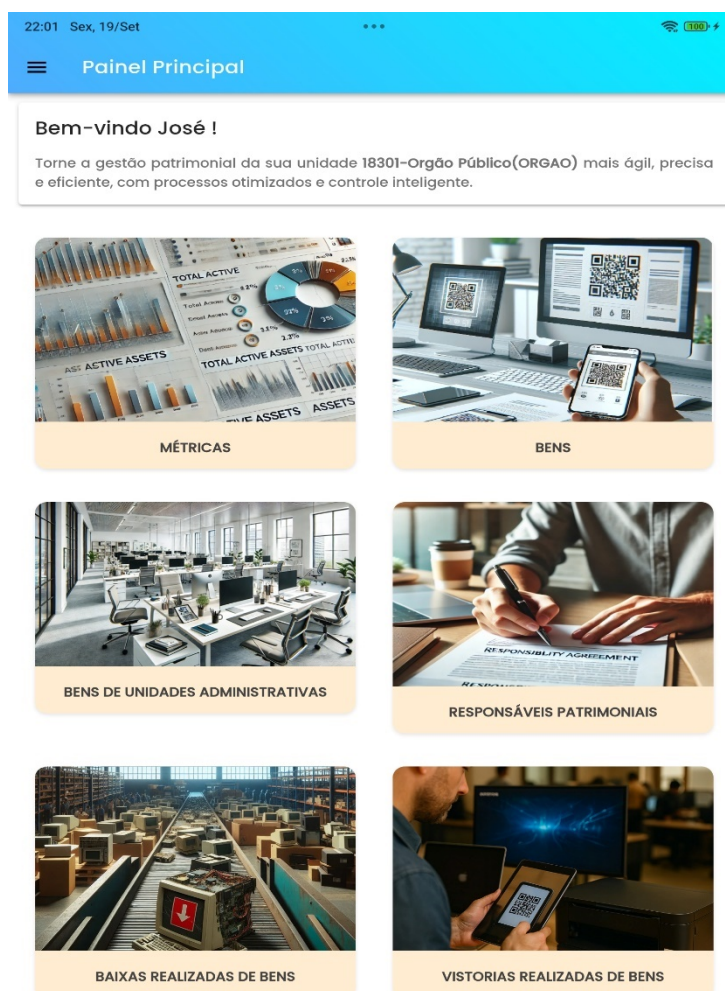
22:01 Sex, 19/Set

100

Painel Principal

Bem-vindo José !

Torne a gestão patrimonial da sua unidade **18301-Orgão Público(ORGAO)** mais ágil, precisa e eficiente, com processos otimizados e controle inteligente.

TOTAL ACTIVE
Total Assets
ACTIVE ASSETS
TOTAL ACTIVE ASSETS TOTAL ACTIVE
ASSETS ASSETS

MÉTRICAS

BENS

BENS DE UNIDADES ADMINISTRATIVAS

RESPONSIBILITY AGREEMENT

RESPONSÁVEIS PATRIMONIAIS

BAIXAS REALIZADAS DE BENS

VISTORIAS REALIZADAS DE BENS